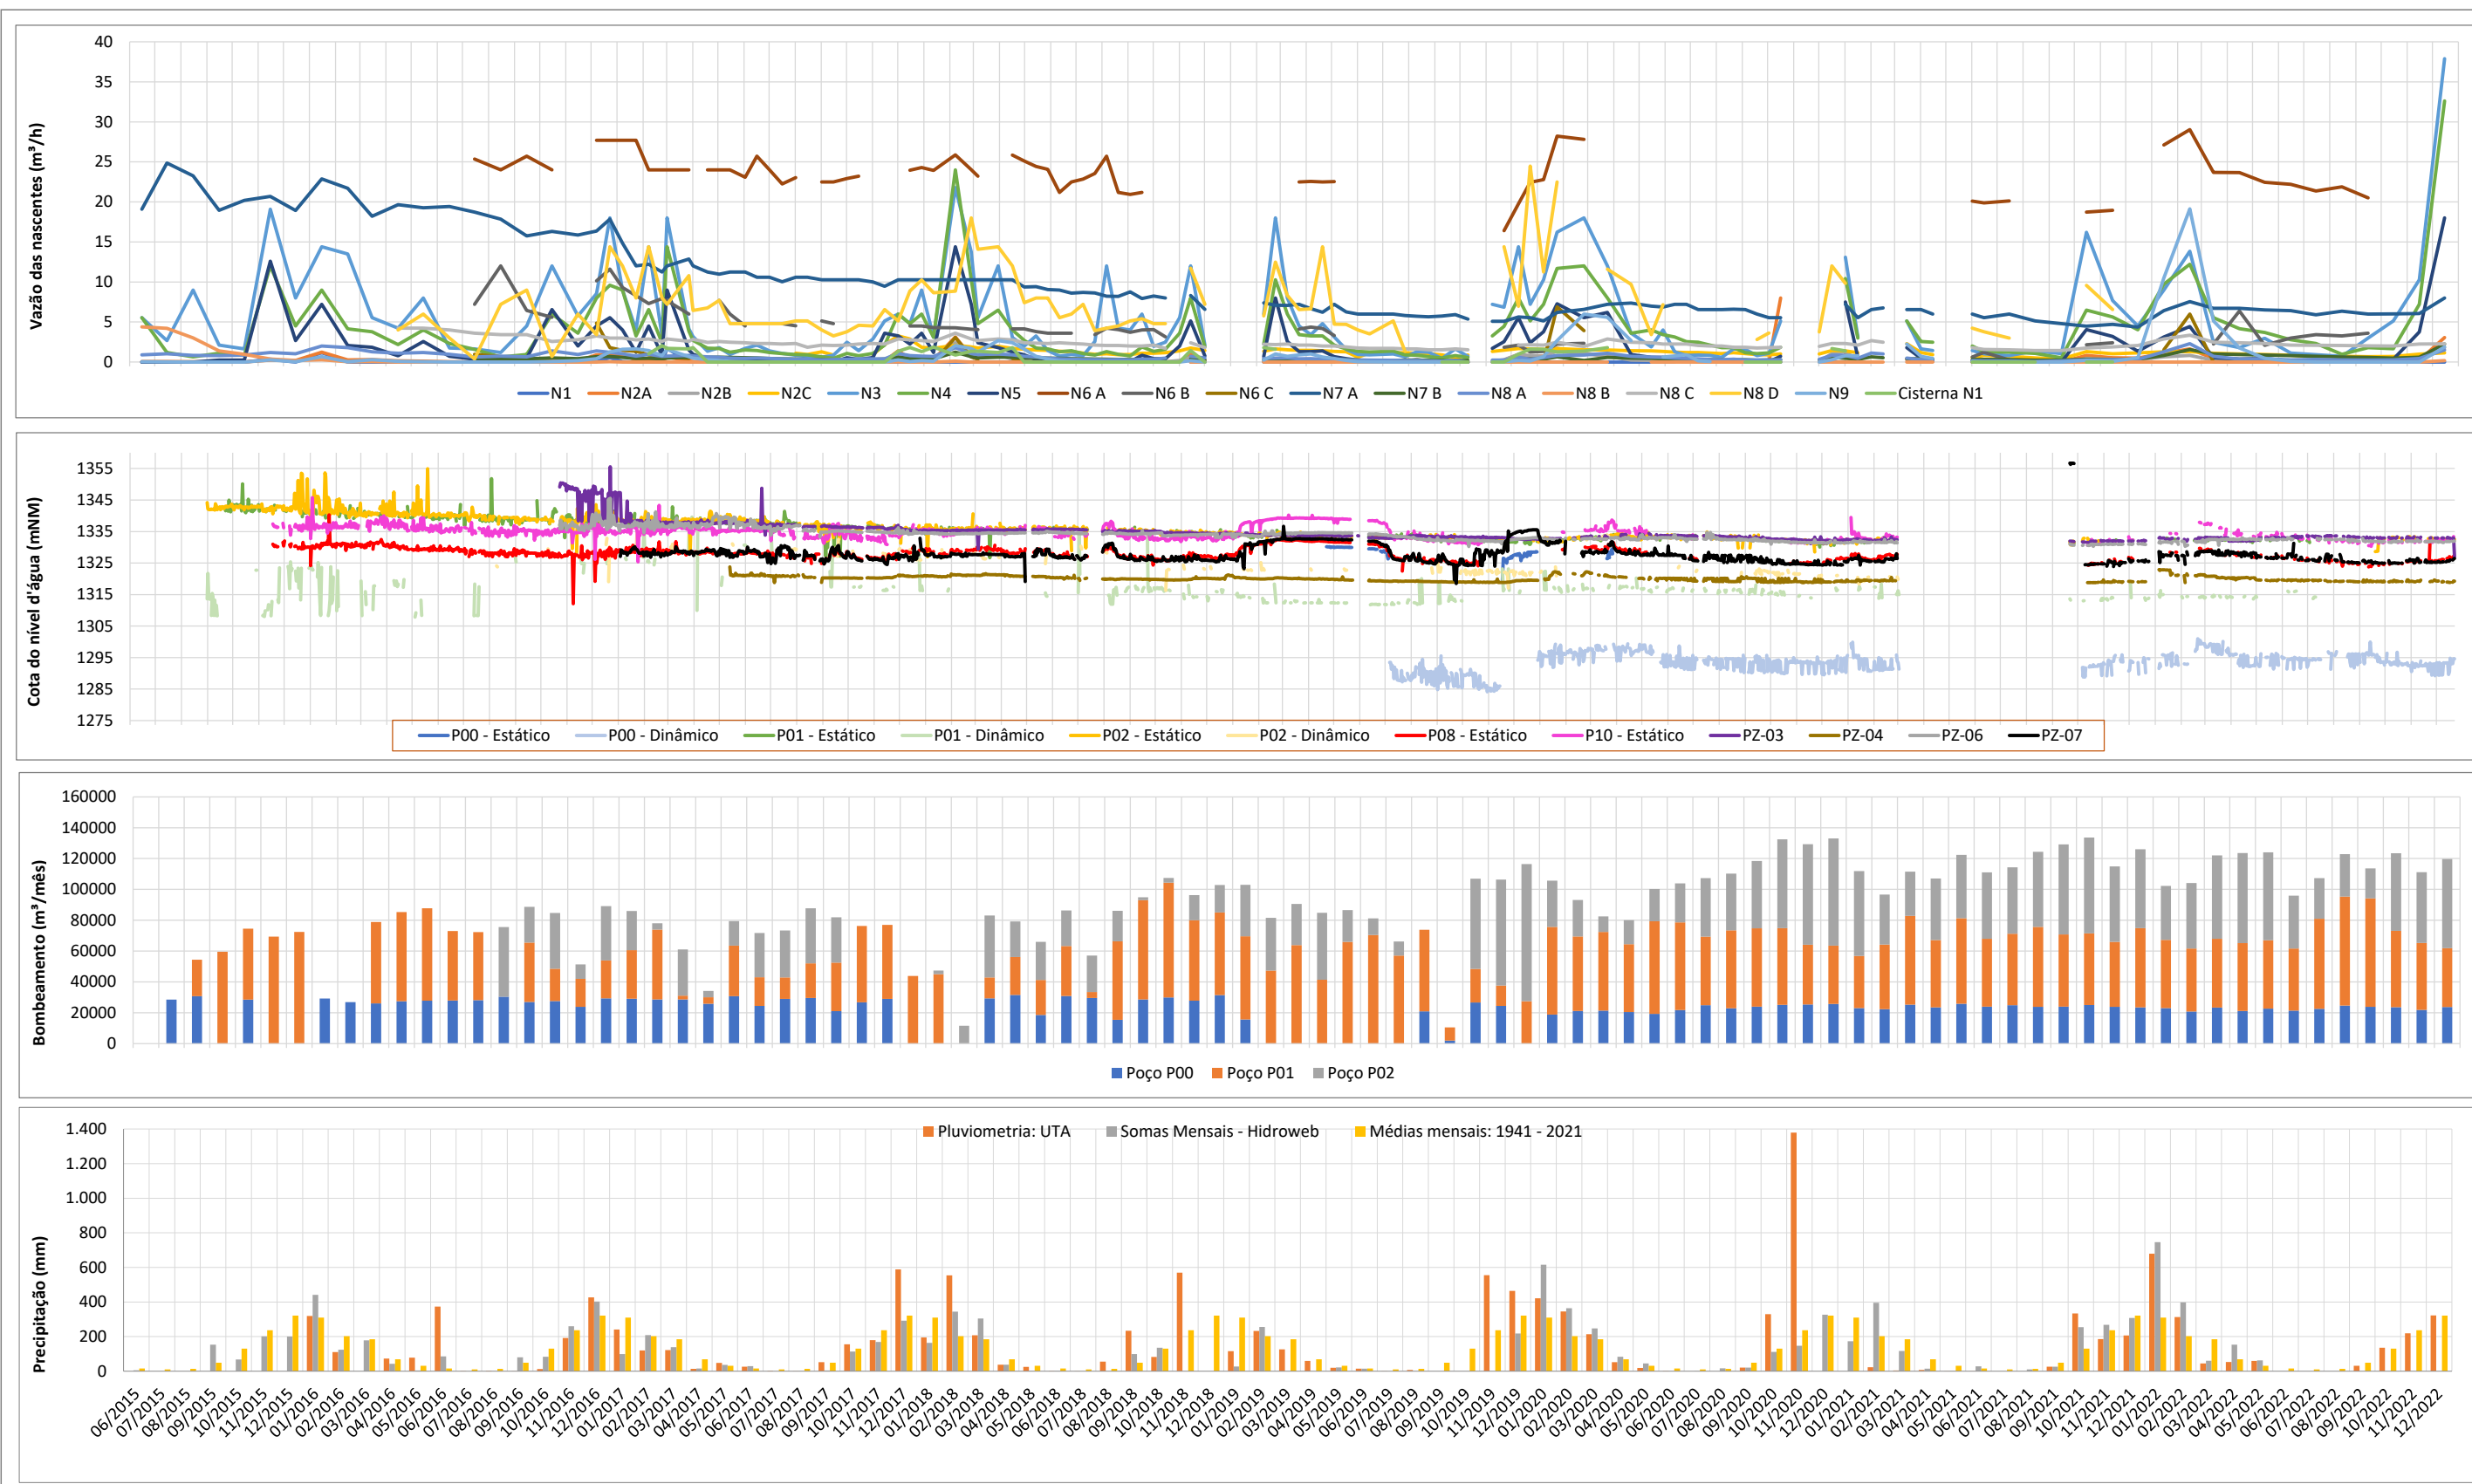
Vazão das nascentes (m³/h)

40
35
30
25
20
15
10
5
0

N1 N2A N2B N2C N3 N4 N5 N6 A N6 B N6 C N7 A N7 B N8 A N8 B N8 C N8 D N9 Cisterna N1

Cota do nível d'água (mNM)

1355
1345
1335
1325
1315
1305
1295
1285
1275

P00 - Estático P00 - Dinâmico P01 - Estático P01 - Dinâmico P02 - Estático P02 - Dinâmico P08 - Estático P10 - Estático PZ-03 PZ-04 PZ-06 PZ-07

Bombeamento (m³/mês)

160000
140000
120000
100000
80000
60000
40000
20000
0

Poço P00 Poço P01 Poço P02

Precipitação (mm)

1.400
1.200
1.000
800
600
400
200
0

Pluviometria: UTA Somas Mensais - Hidroweb Médias mensais: 1941 - 2021

06/2015 07/2015 08/2015 09/2015 10/2015 11/2015 12/2015 01/2016 02/2016 03/2016 04/2016 05/2016 06/2016 07/2016 08/2016 09/2016 10/2016 11/2016 12/2016 01/2017 02/2017 03/2017 04/2017 05/2017 06/2017 07/2017 08/2017 09/2017 10/2017 11/2017 12/2017 01/2018 02/2018 03/2018 04/2018 05/2018 06/2018 07/2018 08/2018 09/2018 10/2018 11/2018 12/2018 01/2019 02/2019 03/2019 04/2019 05/2019 06/2019 07/2019 08/2019 09/2019 10/2019 11/2019 12/2019 01/2020 02/2020 03/2020 04/2020 05/2020 06/2020 07/2020 08/2020 09/2020 10/2020 11/2020 12/2020 01/2021 02/2021 03/2021 04/2021 05/2021 06/2021 07/2021 08/2021 09/2021 10/2021 11/2021 12/2021 01/2022 02/2022 03/2022 04/2022 05/2022 06/2022 07/2022 08/2022 09/2022 10/2022 11/2022 12/2022